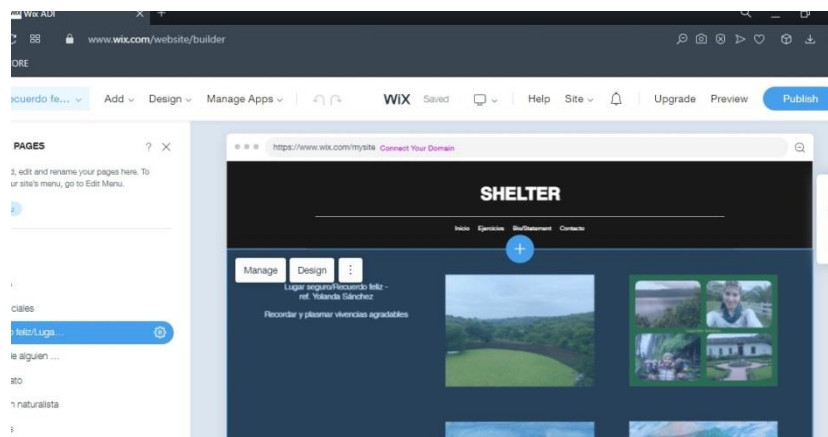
Wix ADI
www.wix.com/website/builder
ORE
ecuerdo fe... Add Design Manage Apps WiX Saved Help Site Upgrade Preview Publish
PAGES
, edit and rename your pages here. To ur site's menu, go to Edit Menu.
ciales
feliz/Luga...
e alguien ...
ato
naturalista
https://www.wix.com/mysite Connect Your Domain
SHELTER
Inicio Ejercicios Bio/Statement Contacto
Manage Design
Lugar seguro/Recuerdo feliz - ref. Yolanda Sánchez
Recordar y plasmar vivencias agradables